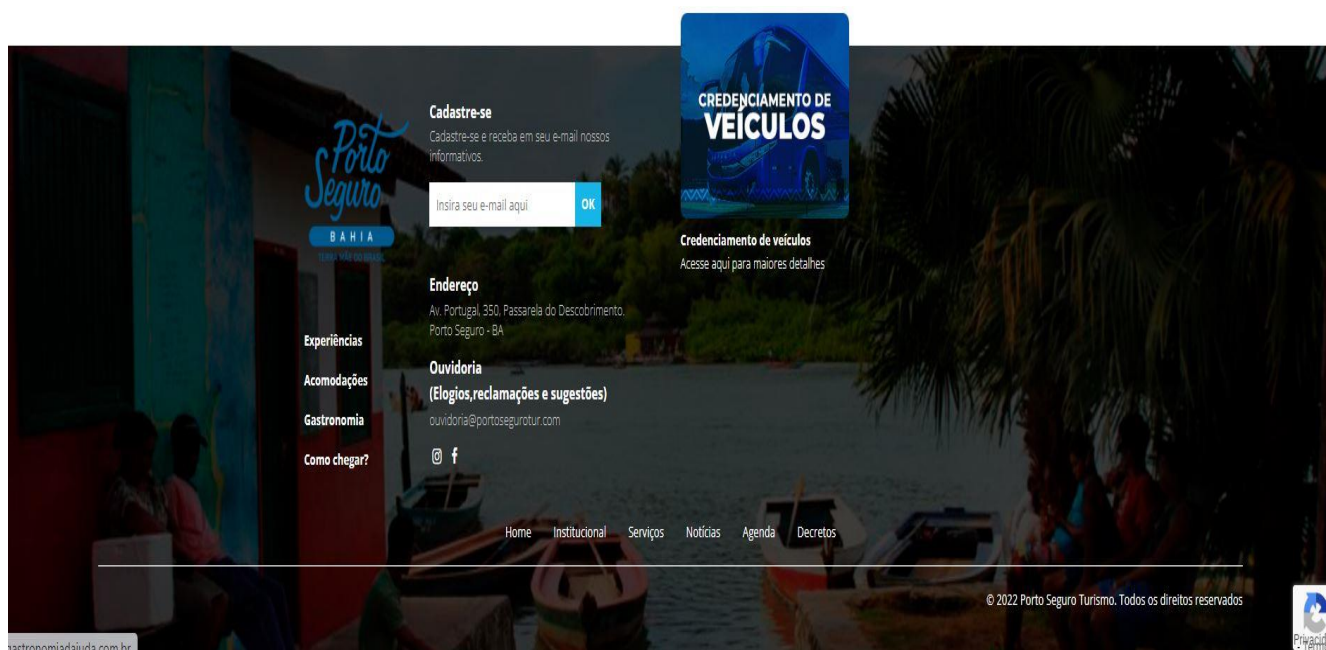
Porto Seguro
BAHIA
TERRA MÃE DO BRASIL

Experiências

Acomodações

Gastronomia

Como chegar?

Cadastre-se

Cadastre-se e receba em seu e-mail nossos informativos.

Insira seu e-mail aqui

OK

Endereço

Av. Portugal, 350, Passarela do Descobrimento. Porto Seguro - BA

Ouvidoria
(Elogios,reclamações e sugestões)

ouvidoria@portosegurotur.com

CREDENCIAMENTO DE VEÍCULOS

Credenciamento de veículos

Acesse aqui para maiores detalhes

Home Institucional Serviços Notícias Agenda Decretos

© 2022 Porto Seguro Turismo. Todos os direitos reservados

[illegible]astronomiadajuda.com.br

Privacid
- Termi